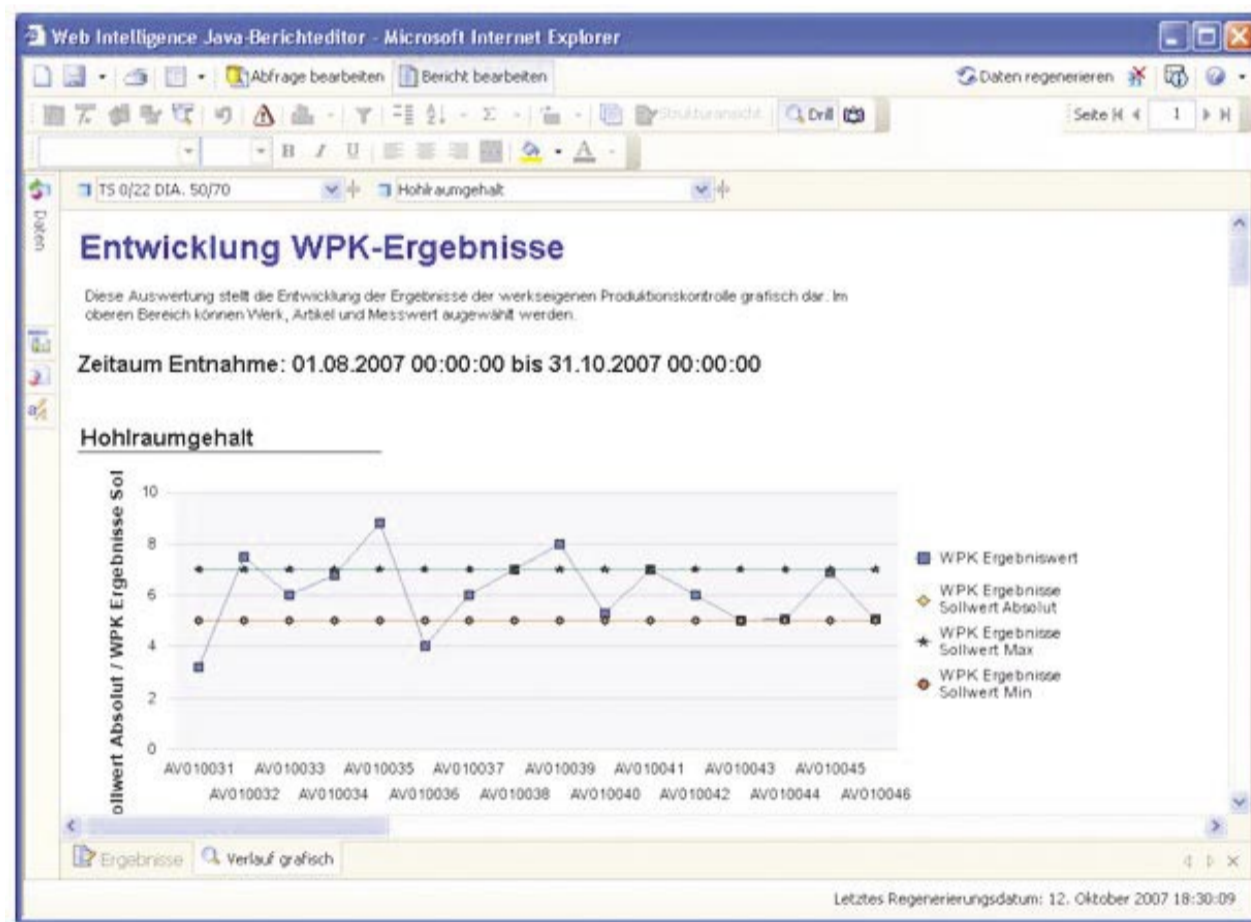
Web Intelligence Java-Berichteditor - Microsoft Internet Explorer

Abfrage bearbeiten Bericht bearbeiten

Daten regenerieren

Strukturansicht Drill

Seite 1

Daten

TS 0/22 DIA. 50/70 Hohlraumgehalt

Entwicklung WPK-Ergebnisse

Diese Auswertung stellt die Entwicklung der Ergebnisse der werkseigenen Produktionskontrolle grafisch dar. Im oberen Bereich können Werk, Artikel und Messwert ausgewählt werden.

Zeitaum Entnahme: 01.08.2007 00:00:00 bis 31.10.2007 00:00:00

Hohlraumgehalt

ollwert Absolut / WPK Ergebnisse Sol

10
8
6
4
2
0

AV010031 AV010033 AV010035 AV010037 AV010039 AV010041 AV010043 AV010045
AV010032 AV010034 AV010036 AV010038 AV010040 AV010042 AV010044 AV010046

WPK Ergebniswert
WPK Ergebnisse Sollwert Absolut
WPK Ergebnisse Sollwert Max
WPK Ergebnisse Sollwert Min

Ergebnisse Verlauf grafisch

Letztes Regenerierungsdatum: 12. Oktober 2007 18:30:09